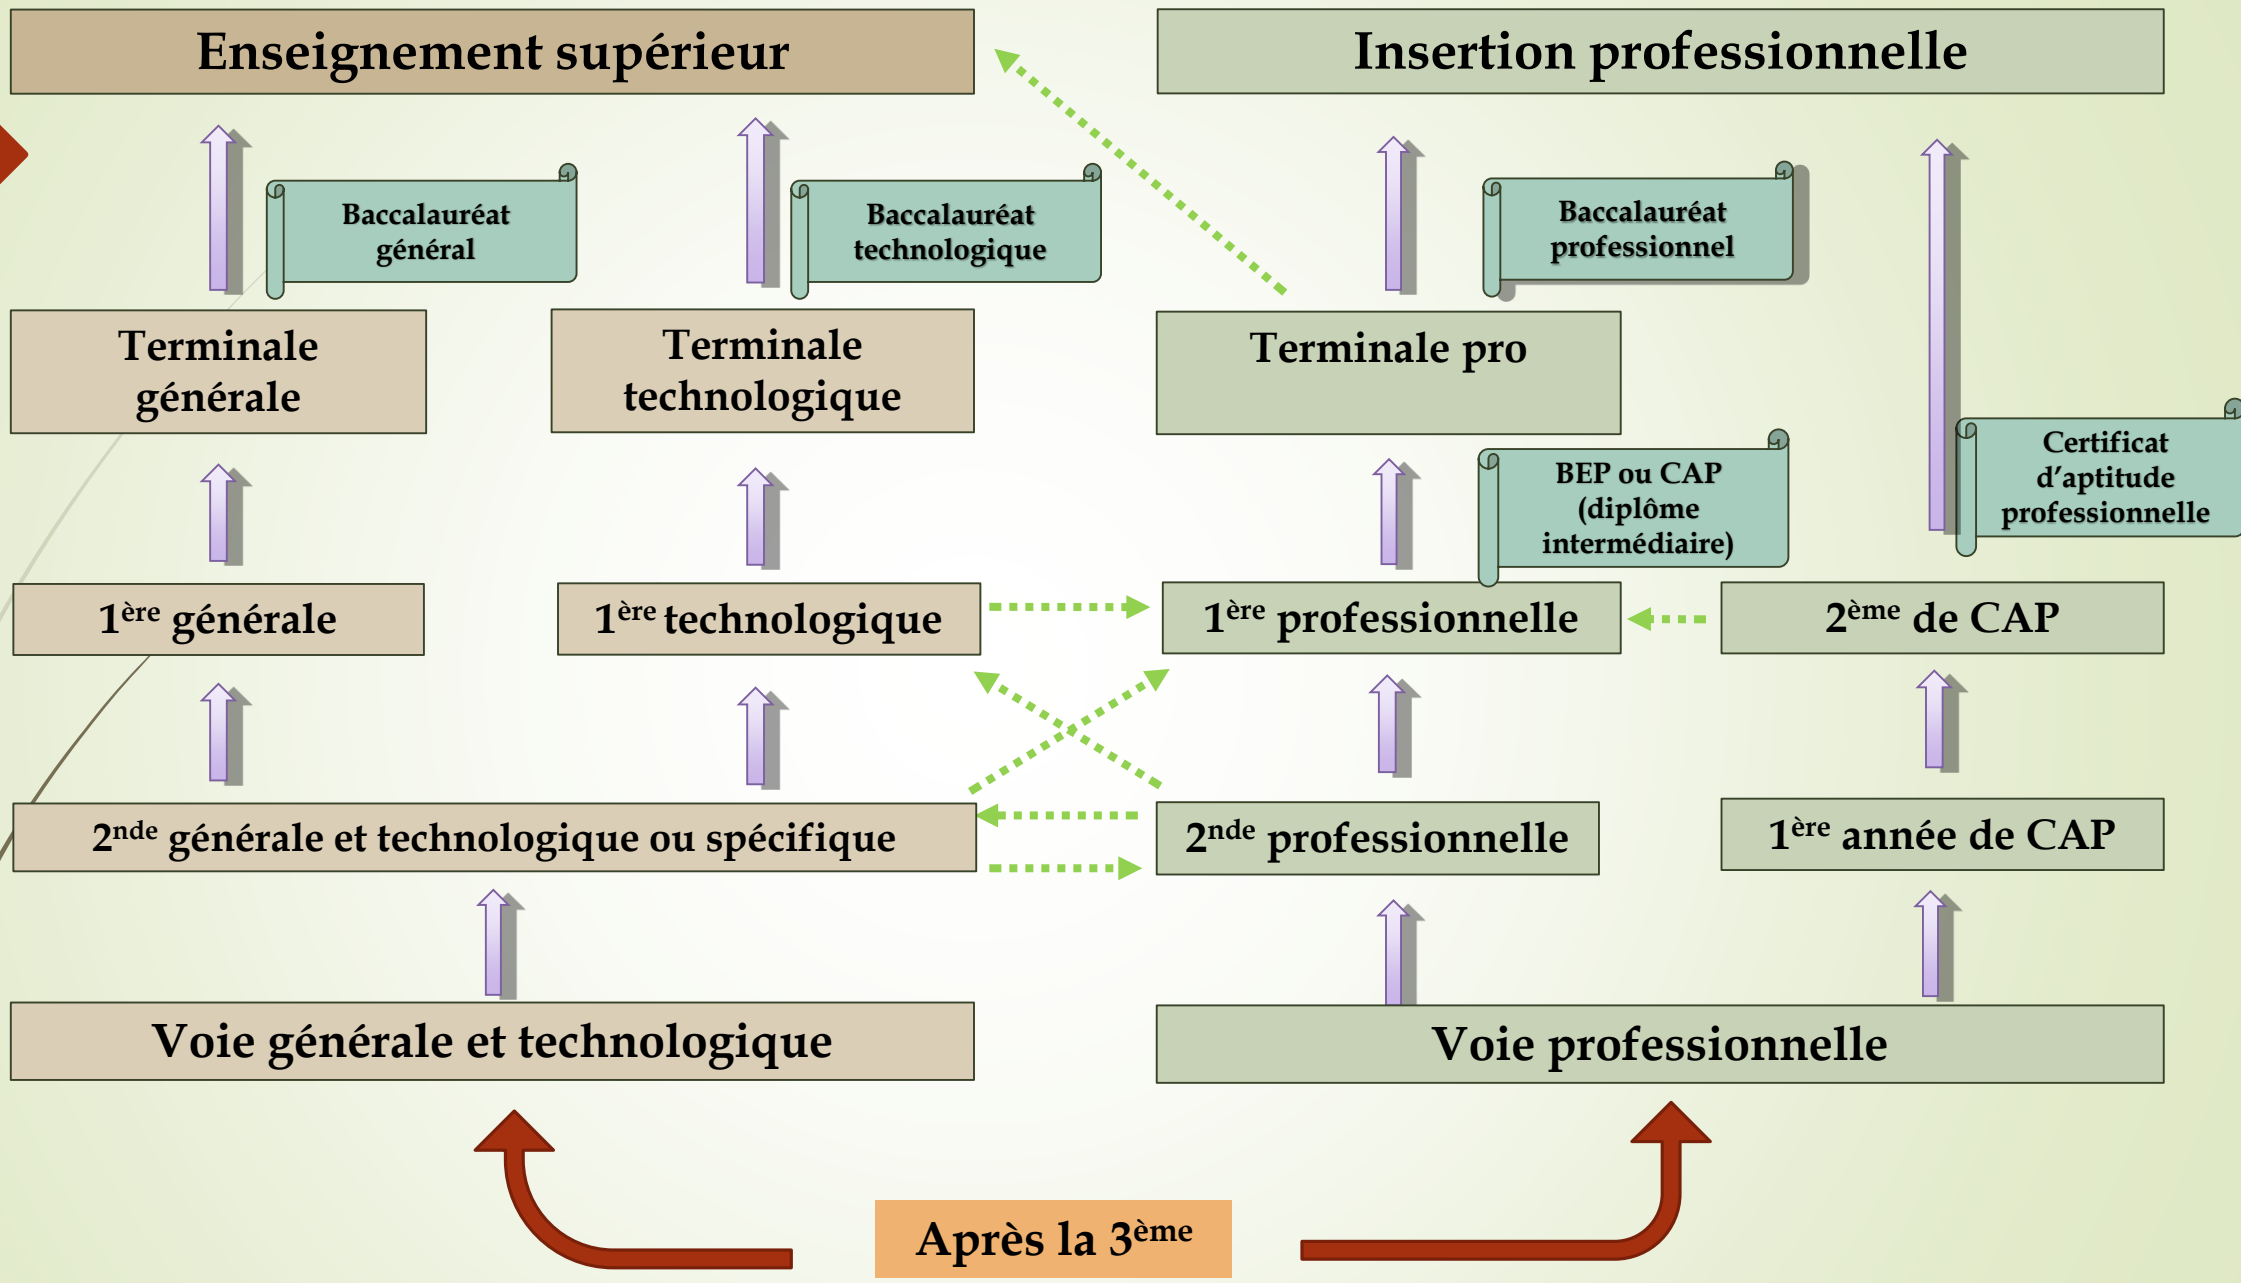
Enseignement supérieur

Insertion professionnelle

Baccalauréat général

Baccalauréat technologique

Baccalauréat professionnel

Terminale générale

Terminale technologique

Terminale pro

BEP ou CAP (diplôme intermédiaire)

Certificat d'aptitude professionnelle

1$^{ère}$ générale

1$^{ère}$ technologique

1$^{ère}$ professionnelle

2$^{ème}$ de CAP

2$^{nde}$ générale et technologique ou spécifique

2$^{nde}$ professionnelle

1$^{ère}$ année de CAP

Voie générale et technologique

Voie professionnelle

Après la 3$^{ème}$